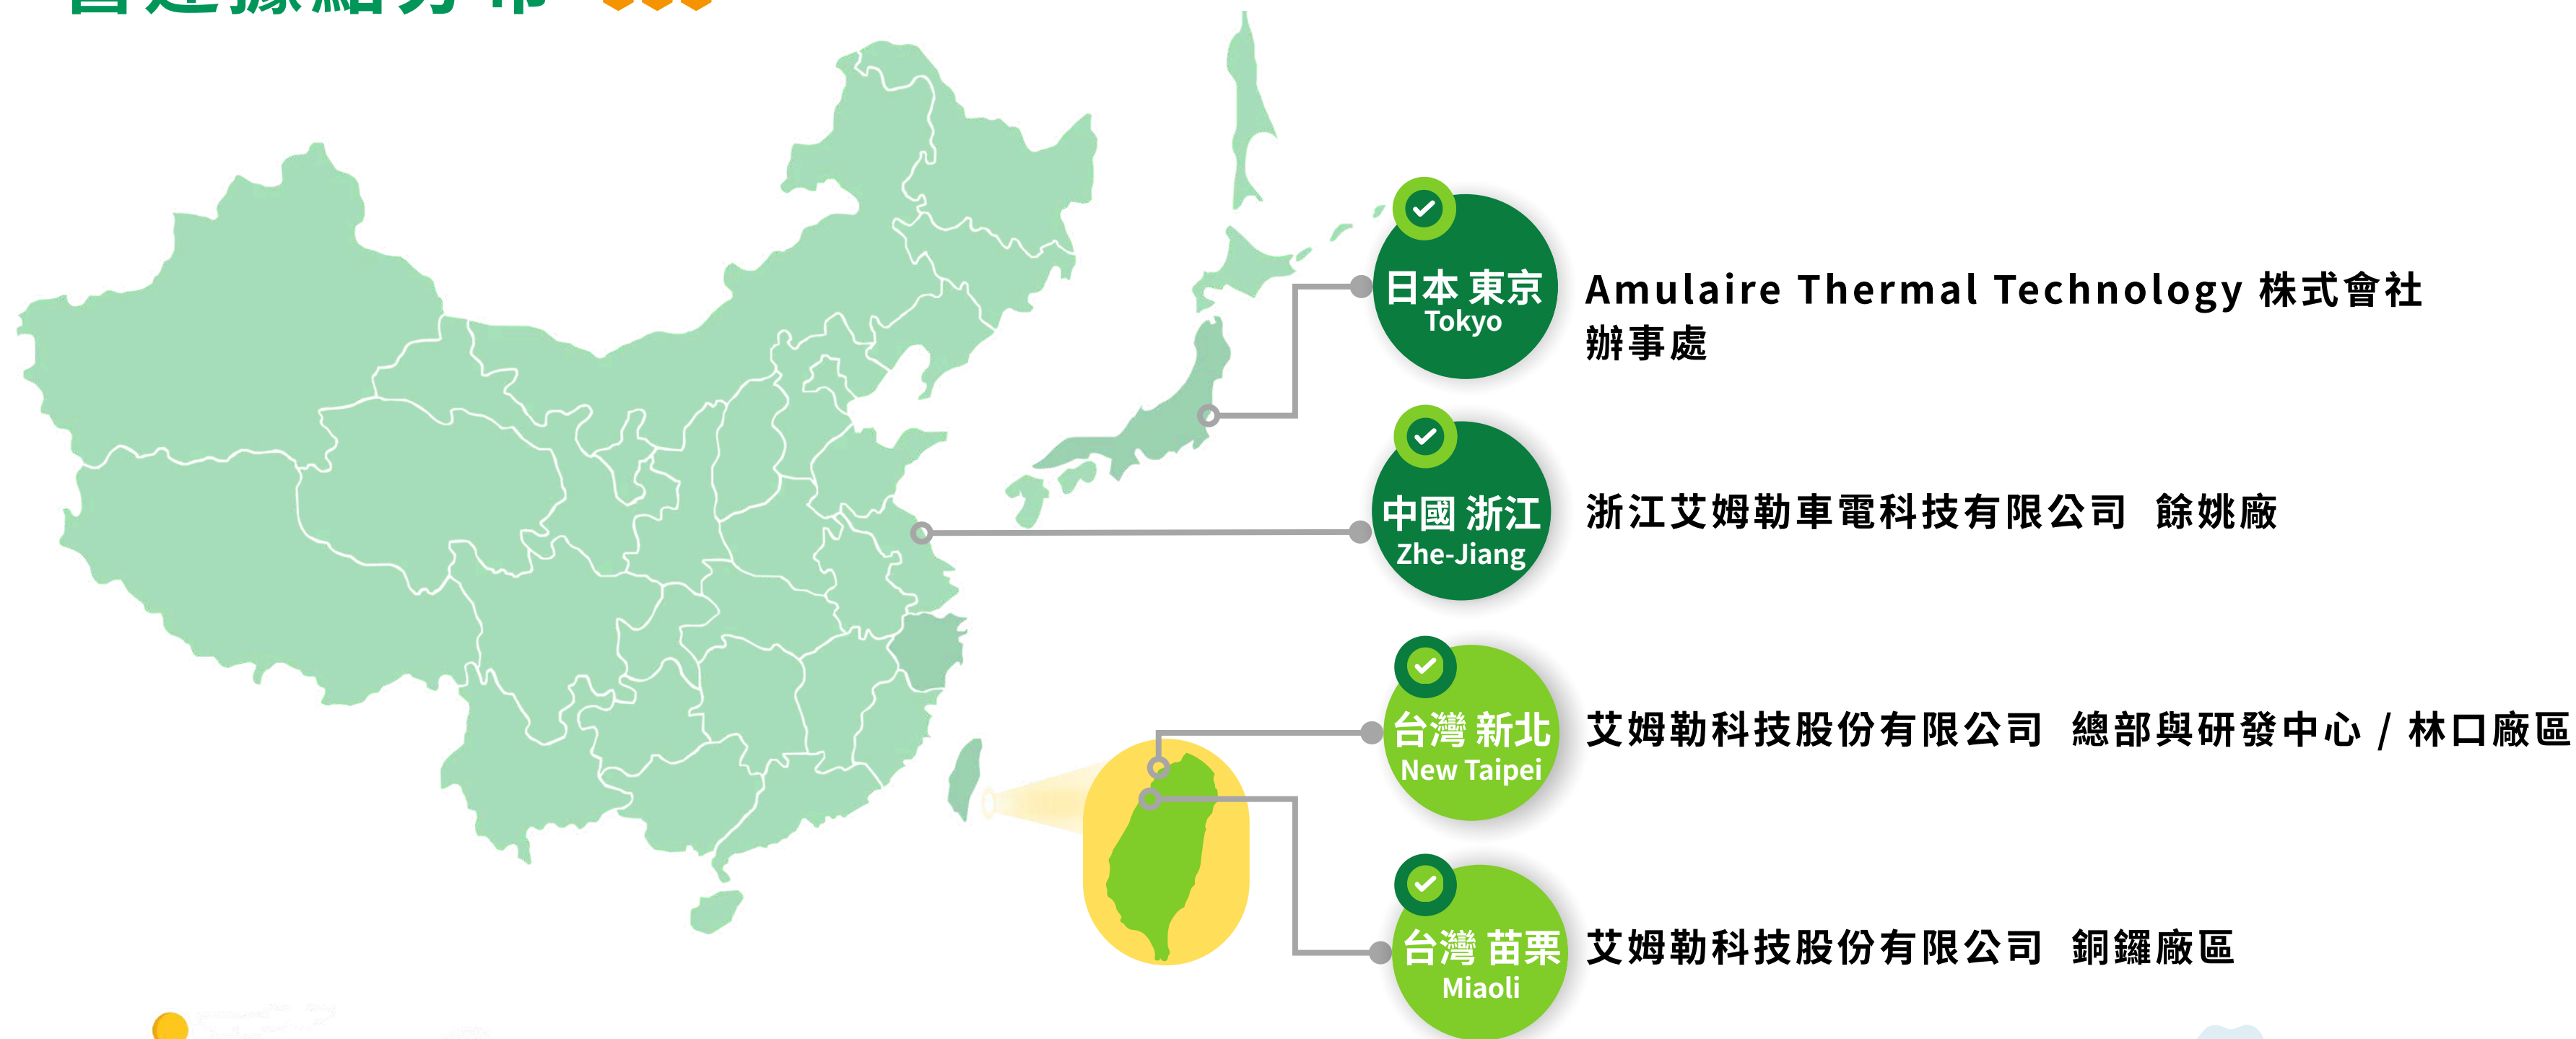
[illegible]

日本 東京
Tokyo

Amulaire Thermal Technology 株式會社 辦事處

中國 浙江
Zhe-Jiang

浙江艾姆勒車電科技有限公司 餘姚廠

台灣 新北
New Taipei

艾姆勒科技股份有限公司 總部與研發中心 / 林口廠區

台灣 苗栗
Miaoli

艾姆勒科技股份有限公司 銅鑼廠區